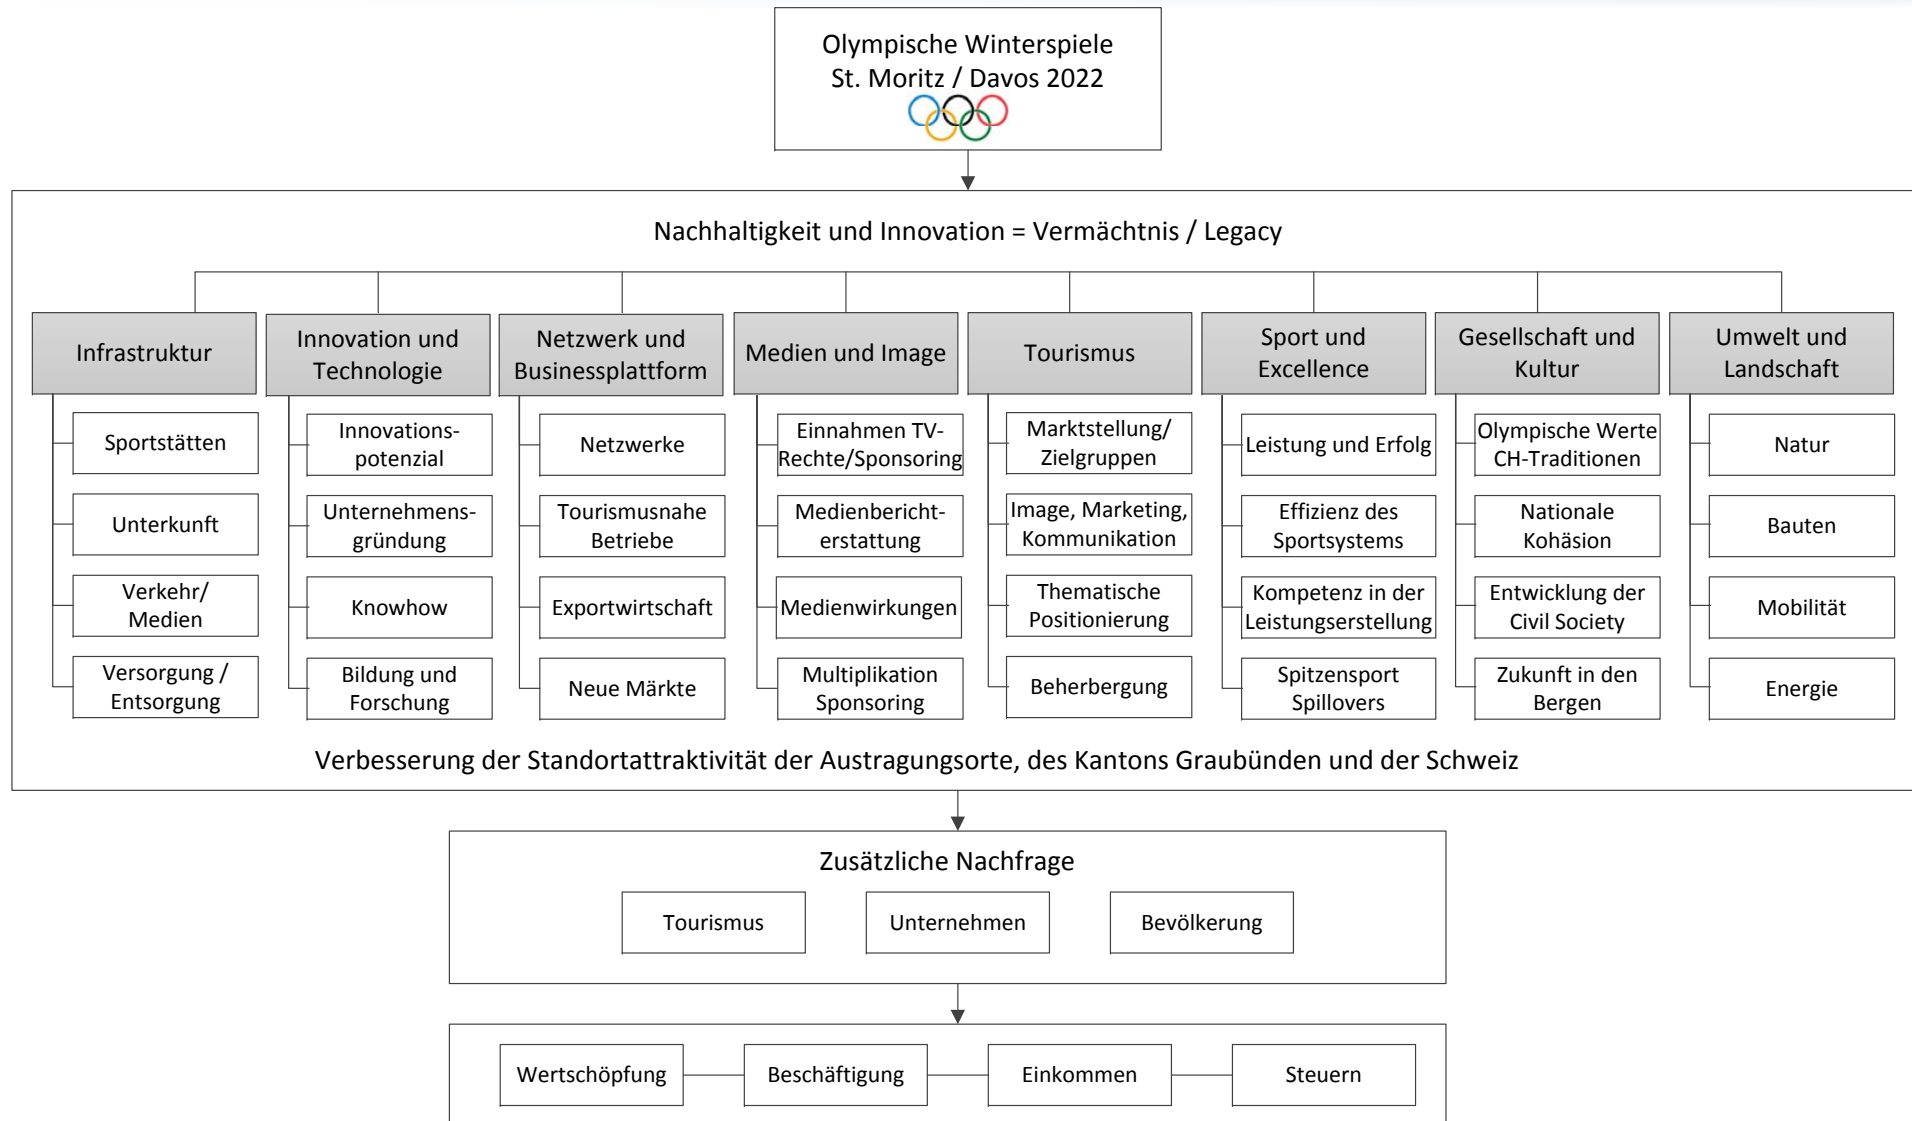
Olympische Winterspiele
St. Moritz / Davos 2022

Nachhaltigkeit und Innovation = Vermächtnis / Legacy

Infrastruktur
Sportstätten
Unterkunft
Verkehr/ Medien
Versorgung / Entsorgung

Innovation und Technologie
Innovationspotenzial
Unternehmensgründung
Knowhow
Bildung und Forschung

Netzwerk und Businessplattform
Netzwerke
Tourismusnahe Betriebe
Exportwirtschaft
Neue Märkte

Medien und Image
Einnahmen TV-Rechte/Sponsoring
Medienberichterstattung
Medienwirkungen
Multiplikation Sponsoring

Tourismus
Marktstellung/ Zielgruppen
Image, Marketing, Kommunikation
Thematische Positionierung
Beherbergung

Sport und Excellence
Leistung und Erfolg
Effizienz des Sportsystems
Kompetenz in der Leistungserstellung
Spitzensport Spillovers

Gesellschaft und Kultur
Olympische Werte CH-Traditionen
Nationale Kohäsion
Entwicklung der Civil Society
Zukunft in den Bergen

Umwelt und Landschaft
Natur
Bauten
Mobilität
Energie

Verbesserung der Standortattraktivität der Austragungsorte, des Kantons Graubünden und der Schweiz

Zusätzliche Nachfrage
Tourismus
Unternehmen
Bevölkerung

Wertschöpfung
Beschäftigung
Einkommen
Steuern